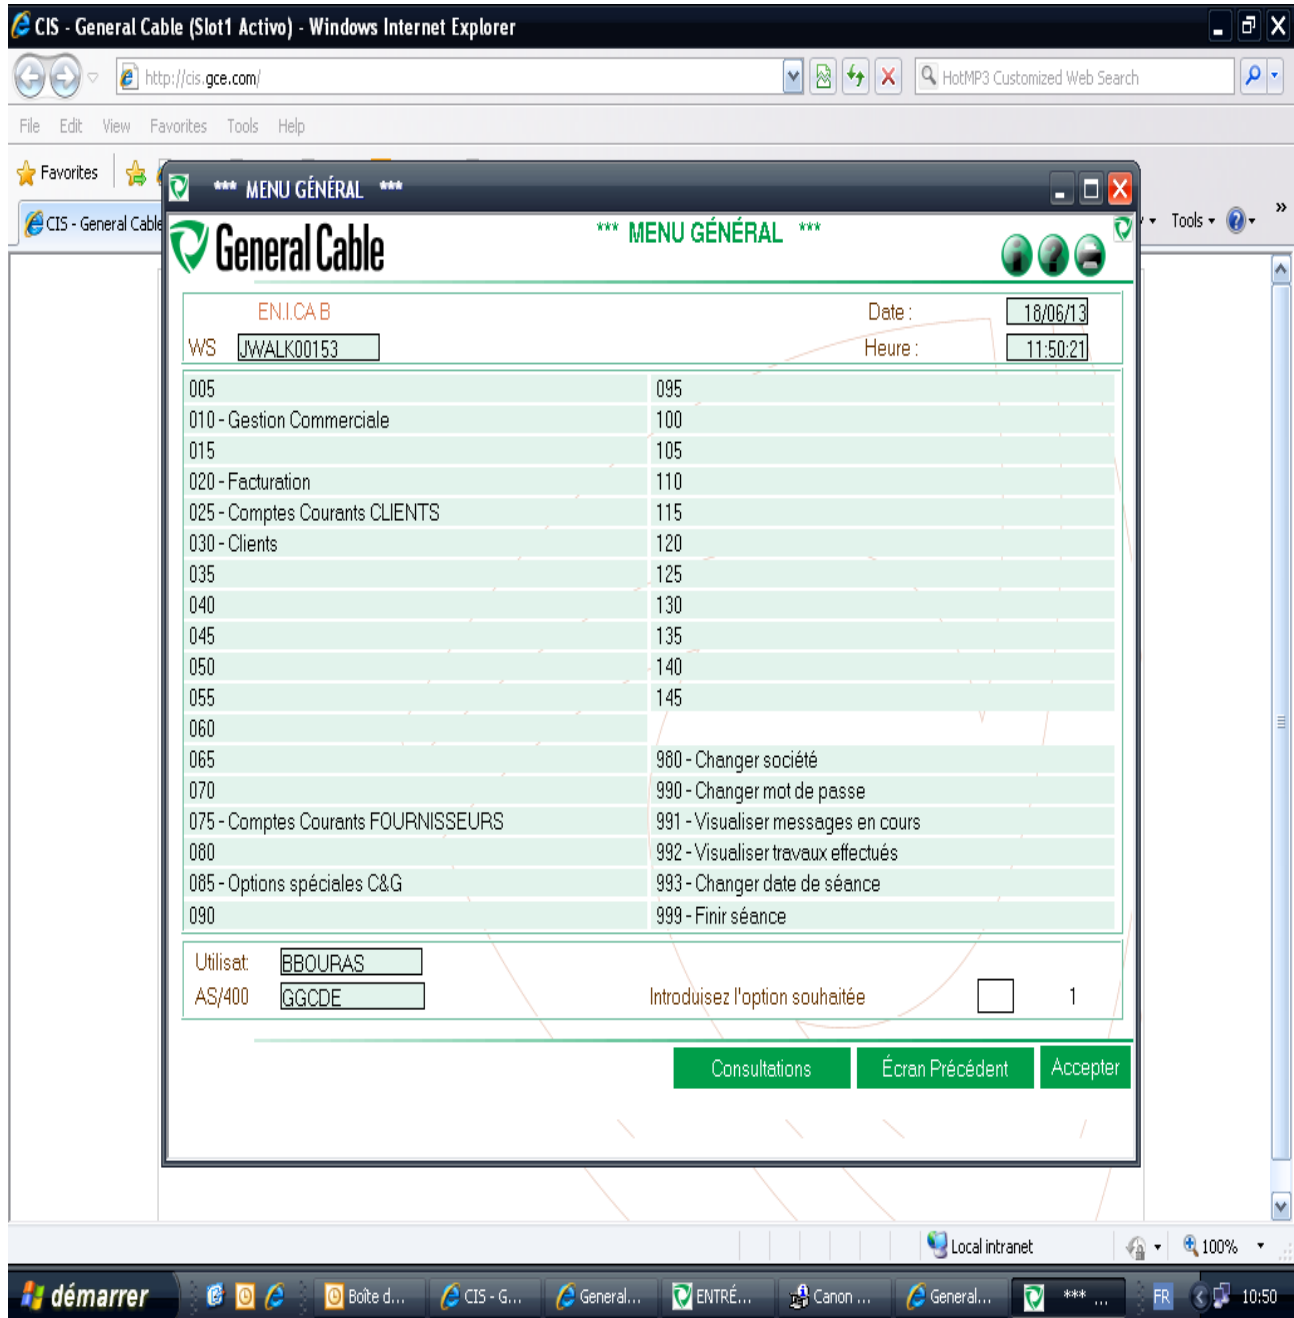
CIS - General Cable (Slot1 Activo) - Windows Internet Explorer

http://cis.gce.com/

HotMP3 Customized Web Search

File Edit View Favorites Tools Help

Favorites

CIS - General Cable

Tools

*** MENU GÉNÉRAL ***

General Cable

*** MENU GÉNÉRAL ***

EN.I.CA B

Date : 18/06/13

WS JWALK00153

Heure : 11:50:21

| | |
|---|---|
| 005 | 095 |
| 010 - Gestion Commerciale | 100 |
| 015 | 105 |
| 020 - Facturation | 110 |
| 025 - Comptes Courants CLIENTS | 115 |
| 030 - Clients | 120 |
| 035 | 125 |
| 040 | 130 |
| 045 | 135 |
| 050 | 140 |
| 055 | 145 |
| 060 | |
| 065 | 980 - Changer société |
| 070 | 990 - Changer mot de passe |
| 075 - Comptes Courants FOURNISSEURS | 991 - Visualiser messages en cours |
| 080 | 992 - Visualiser travaux effectués |
| 085 - Options spéciales C&G | 993 - Changer date de séance |
| 090 | 999 - Finir séance |

Utilisat. BBOURAS

AS/400 GGCDE

Introduisez l'option souhaitée 1

Consultations Écran Précédent Accepter

Local intranet 100%

démarrer Boîte d... CIS - G... General... ENTRÉ... Canon ... General... *** ... FR 10:50